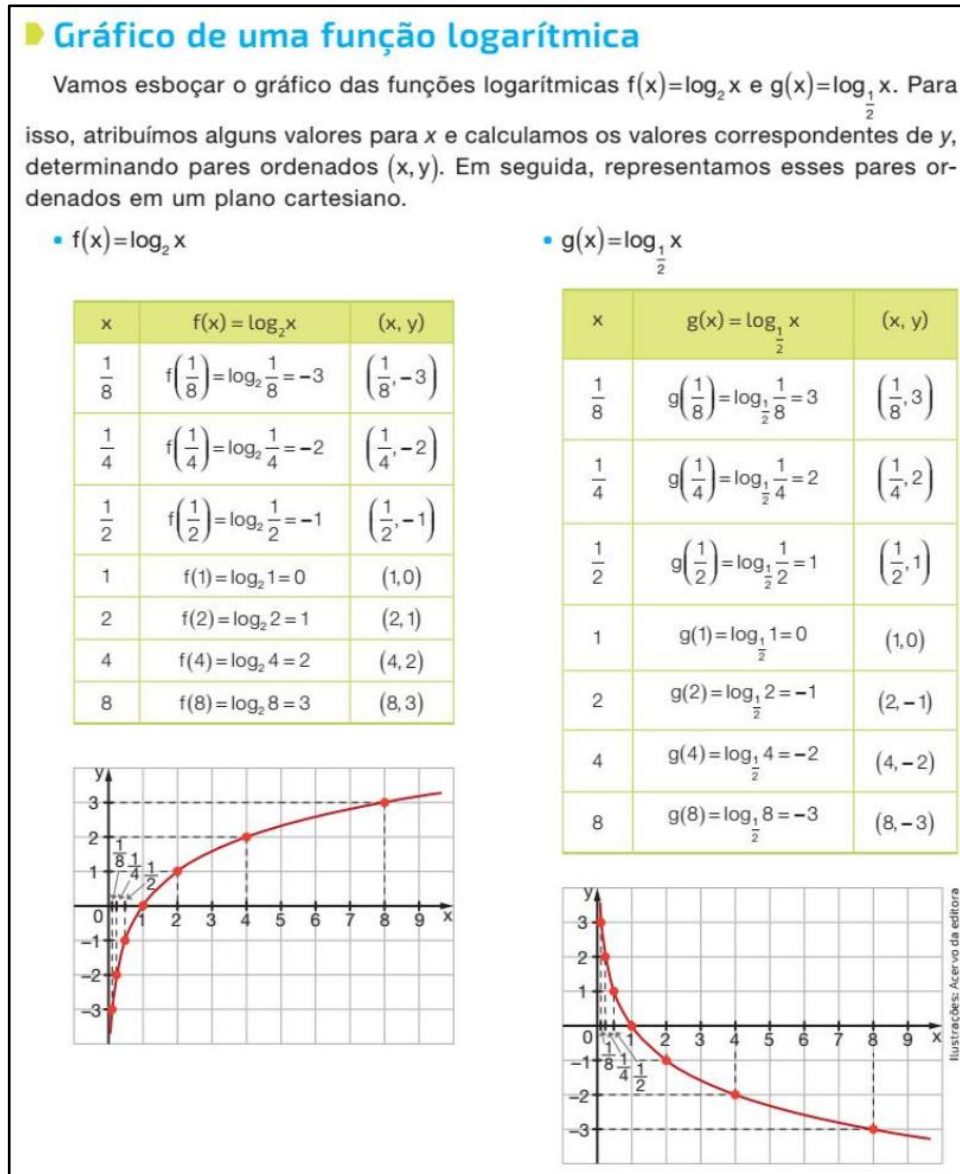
Gráfico de uma função logarítmica

Vamos esboçar o gráfico das funções logarítmicas $f(x)=\log_2 x$ e $g(x)=\log_{\frac{1}{2}} x$. Para isso, atribuímos alguns valores para *x* e calculamos os valores correspondentes de *y*, determinando pares ordenados $(x, y)$. Em seguida, representamos esses pares ordenados em um plano cartesiano.

• $f(x)=\log_2 x$

| x | $f(x)=\log_2 x$ | (x, y) |
|---|---|---|
| $\frac{1}{8}$ | $f\left(\frac{1}{8}\right)=\log_2 \frac{1}{8}=-3$ | $\left(\frac{1}{8}, -3\right)$ |
| $\frac{1}{4}$ | $f\left(\frac{1}{4}\right)=\log_2 \frac{1}{4}=-2$ | $\left(\frac{1}{4}, -2\right)$ |
| $\frac{1}{2}$ | $f\left(\frac{1}{2}\right)=\log_2 \frac{1}{2}=-1$ | $\left(\frac{1}{2}, -1\right)$ |
| 1 | $f(1)=\log_2 1=0$ | $(1, 0)$ |
| 2 | $f(2)=\log_2 2=1$ | $(2, 1)$ |
| 4 | $f(4)=\log_2 4=2$ | $(4, 2)$ |
| 8 | $f(8)=\log_2 8=3$ | $(8, 3)$ |

y
3
2
1
0
−1
−2
−3
$\frac{1}{8}$ $\frac{1}{4}$ $\frac{1}{2}$
1 2 3 4 5 6 7 8 9 x

• $g(x)=\log_{\frac{1}{2}} x$

| x | $g(x)=\log_{\frac{1}{2}} x$ | (x, y) |
|---|---|---|
| $\frac{1}{8}$ | $g\left(\frac{1}{8}\right)=\log_{\frac{1}{2}} \frac{1}{8}=3$ | $\left(\frac{1}{8}, 3\right)$ |
| $\frac{1}{4}$ | $g\left(\frac{1}{4}\right)=\log_{\frac{1}{2}} \frac{1}{4}=2$ | $\left(\frac{1}{4}, 2\right)$ |
| $\frac{1}{2}$ | $g\left(\frac{1}{2}\right)=\log_{\frac{1}{2}} \frac{1}{2}=1$ | $\left(\frac{1}{2}, 1\right)$ |
| 1 | $g(1)=\log_{\frac{1}{2}} 1=0$ | $(1, 0)$ |
| 2 | $g(2)=\log_{\frac{1}{2}} 2=-1$ | $(2, -1)$ |
| 4 | $g(4)=\log_{\frac{1}{2}} 4=-2$ | $(4, -2)$ |
| 8 | $g(8)=\log_{\frac{1}{2}} 8=-3$ | $(8, -3)$ |

y
3
2
1
0
−1
−2
−3
$\frac{1}{8}$ $\frac{1}{4}$ $\frac{1}{2}$
1 2 3 4 5 6 7 8 9 x

Ilustrações: Acervo da editora